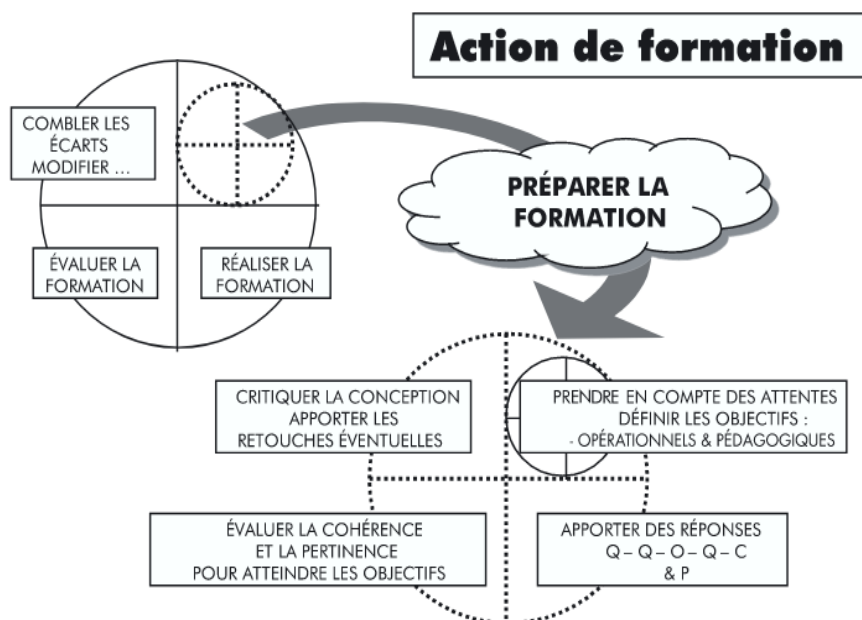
Action de formation

COMBLER LES ÉCARTS MODIFIER ...

ÉVALUER LA FORMATION

RÉALISER LA FORMATION

PRÉPARER LA FORMATION

CRITIQUER LA CONCEPTION APPORTER LES RETOUCHES ÉVENTUELLES

PRENDRE EN COMPTE DES ATTENTES DÉFINIR LES OBJECTIFS :
- OPÉRATIONNELS & PÉDAGOGIQUES

ÉVALUER LA COHÉRENCE ET LA PERTINENCE POUR ATTEINDRE LES OBJECTIFS

APPORTER DES RÉPONSES Q – Q – O – Q – C & P